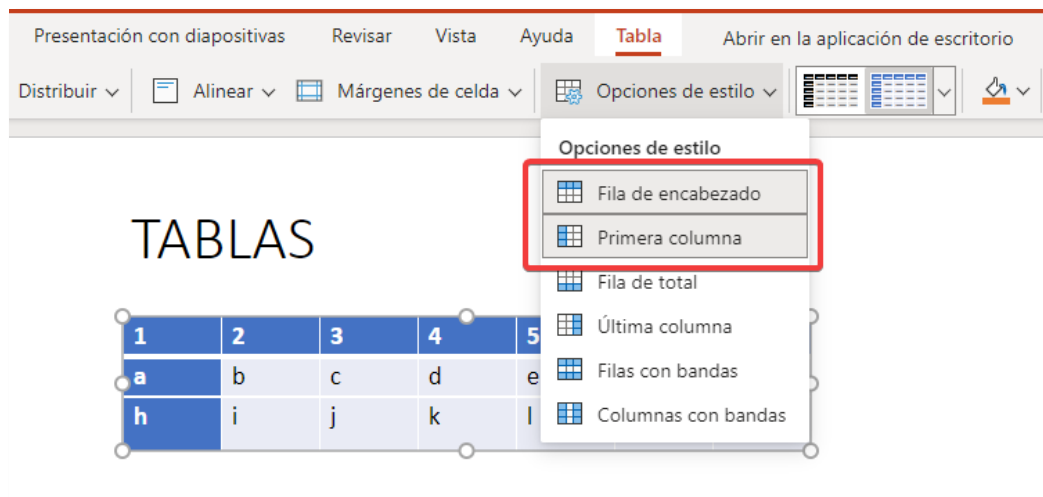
Presentación con diapositivas Revisar Vista Ayuda Tabla Abrir en la aplicación de escritorio

Distribuir Alinear Márgenes de celda Opciones de estilo

Opciones de estilo
Fila de encabezado
Primera columna
Fila de total
Última columna
Filas con bandas
Columnas con bandas

TABLAS

| 1 | 2 | 3 | 4 | 5 |
|---|---|---|---|---|
| a | b | c | d | e |
| h | i | j | k | l |